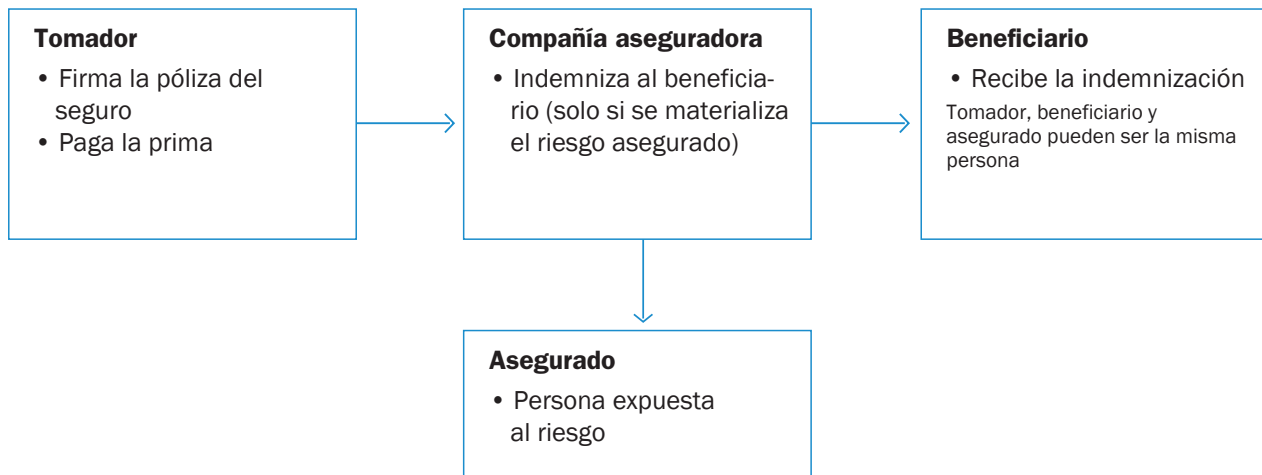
**Tomador**
- Firma la póliza del seguro
- Paga la prima

**Compañía aseguradora**
- Indemniza al beneficiario (solo si se materializa el riesgo asegurado)

**Beneficiario**
- Recibe la indemnización

Tomador, beneficiario y asegurado pueden ser la misma persona

**Asegurado**
- Persona expuesta al riesgo